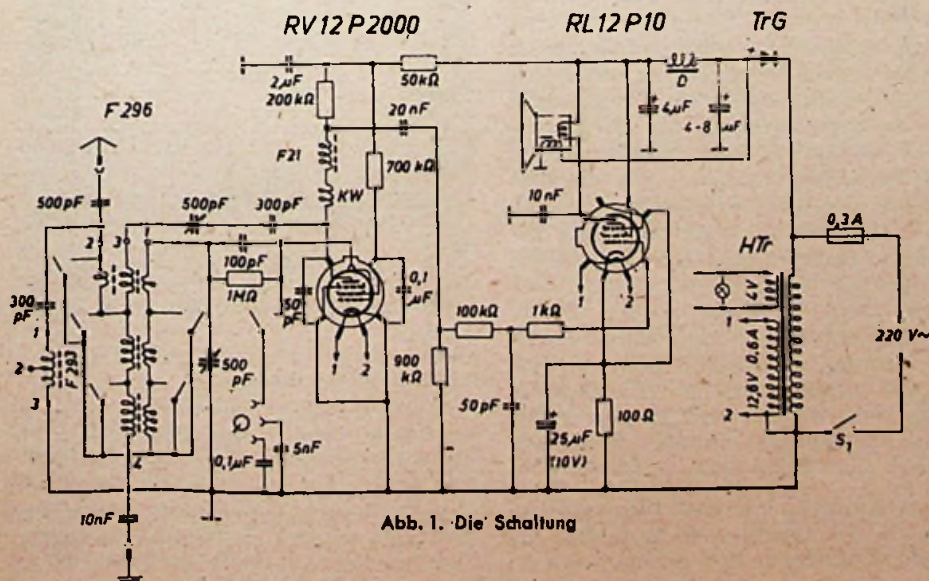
RV 12 P 2000

RL 12 P 10

TrG

F 296

2 μF
200 kΩ

50 kΩ

D

4 μF

4-8 μF

20 nF

F 21

700 kΩ

KW

10 nF

500 pF

500 pF

300 pF

0,3 A

HTr

2
3
1

100 pF

1 MΩ

50 pF

0,1 μF

300 pF

1

2

3

F 293

500 pF

1

2

900 kΩ

100 kΩ

1 kΩ

1

2

4 V

1

0,6 A

12,6 V

2

220 V~

50 pF

25 μF (10 V)

100 Ω

S₁

0,1 μF

5 nF

2

10 nF

Abb. 1. Die Schaltung